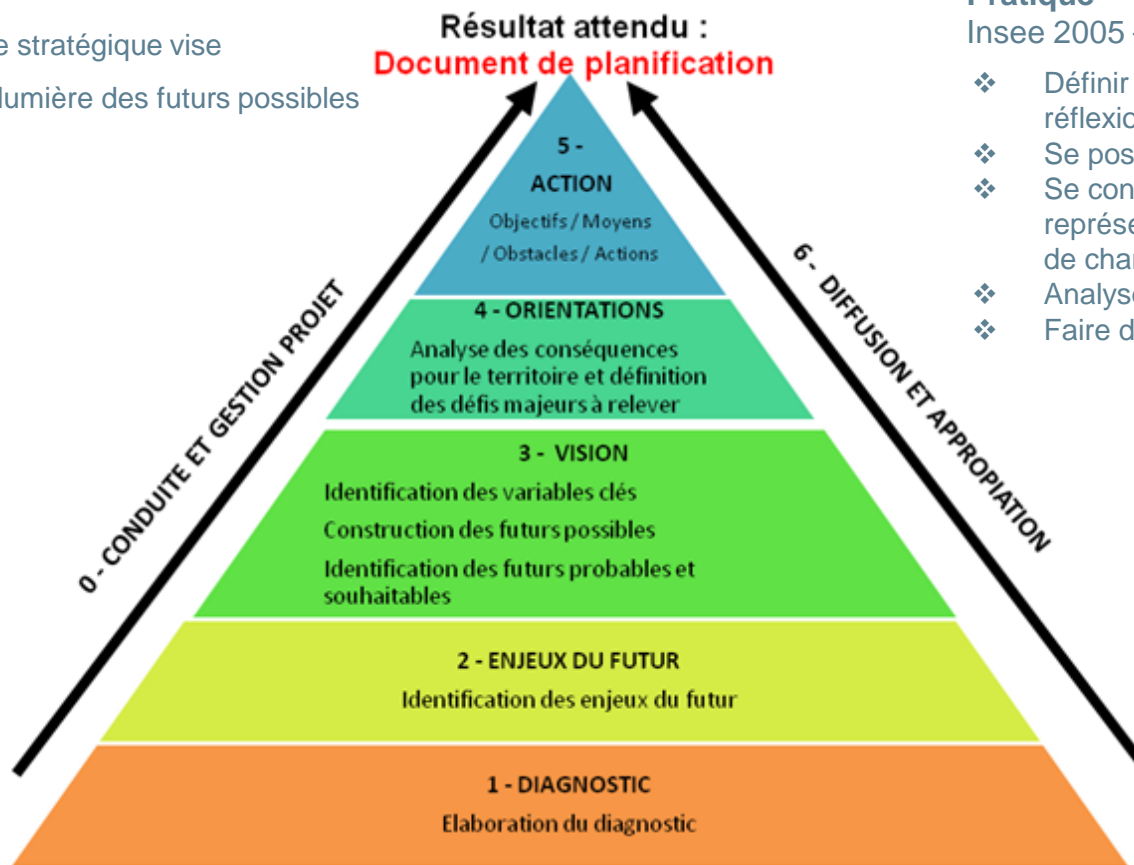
e stratégique vise

lumière des futurs possibles

Résultat attendu :
Document de planification

5 -
ACTION
Objectifs / Moyens / Obstacles / Actions

4 - ORIENTATIONS
Analyse des conséquences pour le territoire et définition des défis majeurs à relever

3 - VISION
Identification des variables clés
Construction des futurs possibles
Identification des futurs probables et souhaitables

2 - ENJEUX DU FUTUR
Identification des enjeux du futur

1 - DIAGNOSTIC
Elaboration du diagnostic

0 - CONDUITE ET GESTION PROJET

6 - DIFFUSION ET APPROPIATION

Pratique
Insee 2005 -

❖ Définir
réflexio
❖ Se pos
❖ Se con
représe
de char
❖ Analyse
❖ Faire d